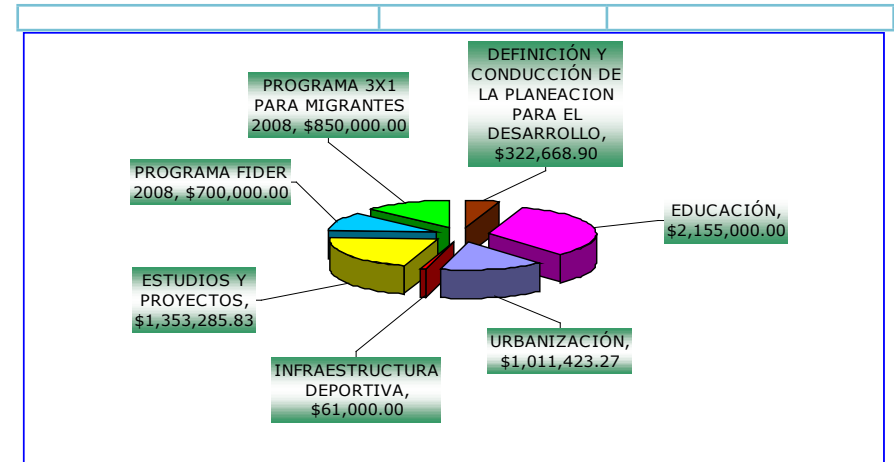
PROGRAMA 3X1 PARA MIGRANTES 2008, $850,000.00

DEFINICIÓN Y CONDUCCIÓN DE LA PLANEACION PARA EL DESARROLLO, $322,668.90

PROGRAMA FIDER 2008, $700,000.00

EDUCACIÓN, $2,155,000.00

ESTUDIOS Y PROYECTOS, $1,353,285.83

URBANIZACIÓN, $1,011,423.27

INFRAESTRUCTURA DEPORTIVA, $61,000.00